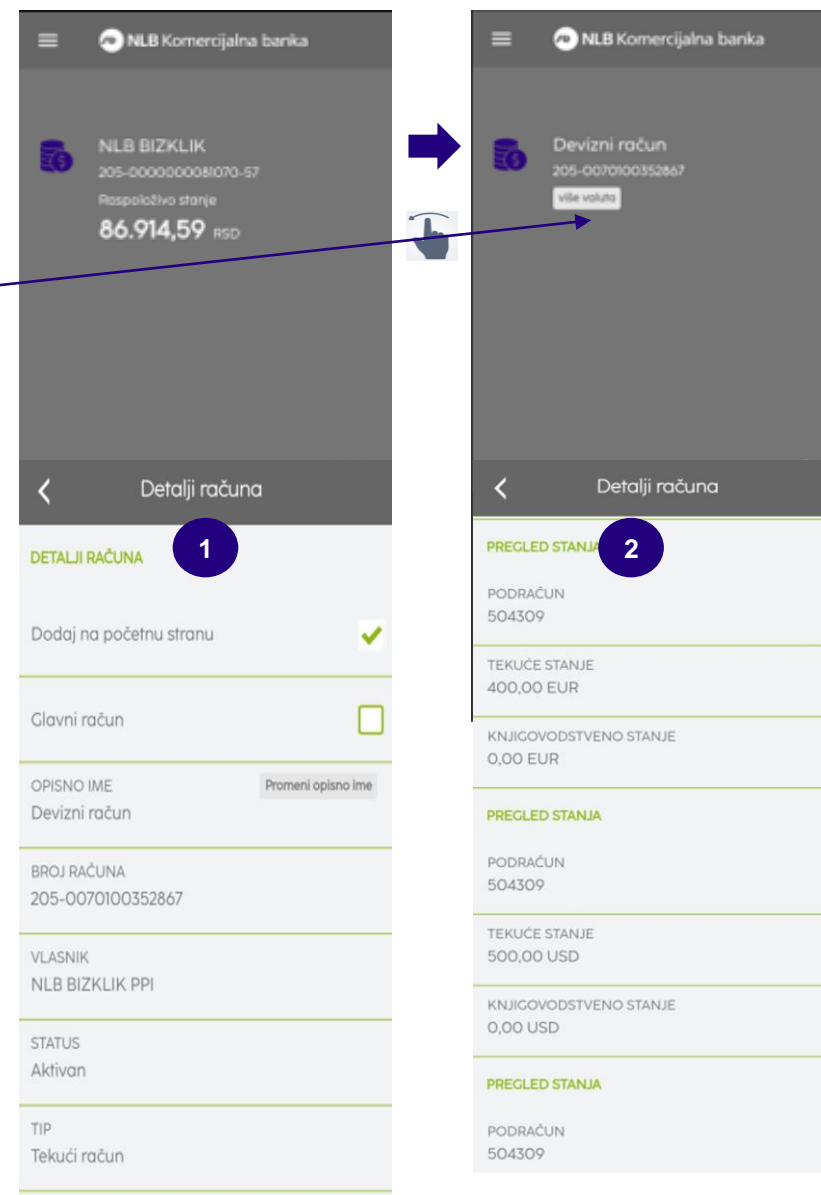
NLB Komercijalna banka

NLB BIZKLIK
205-0000000081070-57
Raspoloživo stanje
86.914,59 RSD

Detalji računa

1

DETALJI RAČUNA

Dodaj na početnu stranu

Glavni račun

OPISNO IME
Promeni opisno ime
Devizni račun

BROJ RAČUNA
205-0070100352867

VLASNIK
NLB BIZKLIK PPI

STATUS
Aktivan

TIP
Tekući račun

NLB Komercijalna banka

Devizni račun
205-0070100352867
više valuta

Detalji računa

PREGLED STANJA

2

PODRAČUN
504309

TEKUĆE STANJE
400,00 EUR

KNJIGOVODSTVENO STANJE
0,00 EUR

PREGLED STANJA

PODRAČUN
504309

TEKUĆE STANJE
500,00 USD

KNJIGOVODSTVENO STANJE
0,00 USD

PREGLED STANJA

PODRAČUN
504309